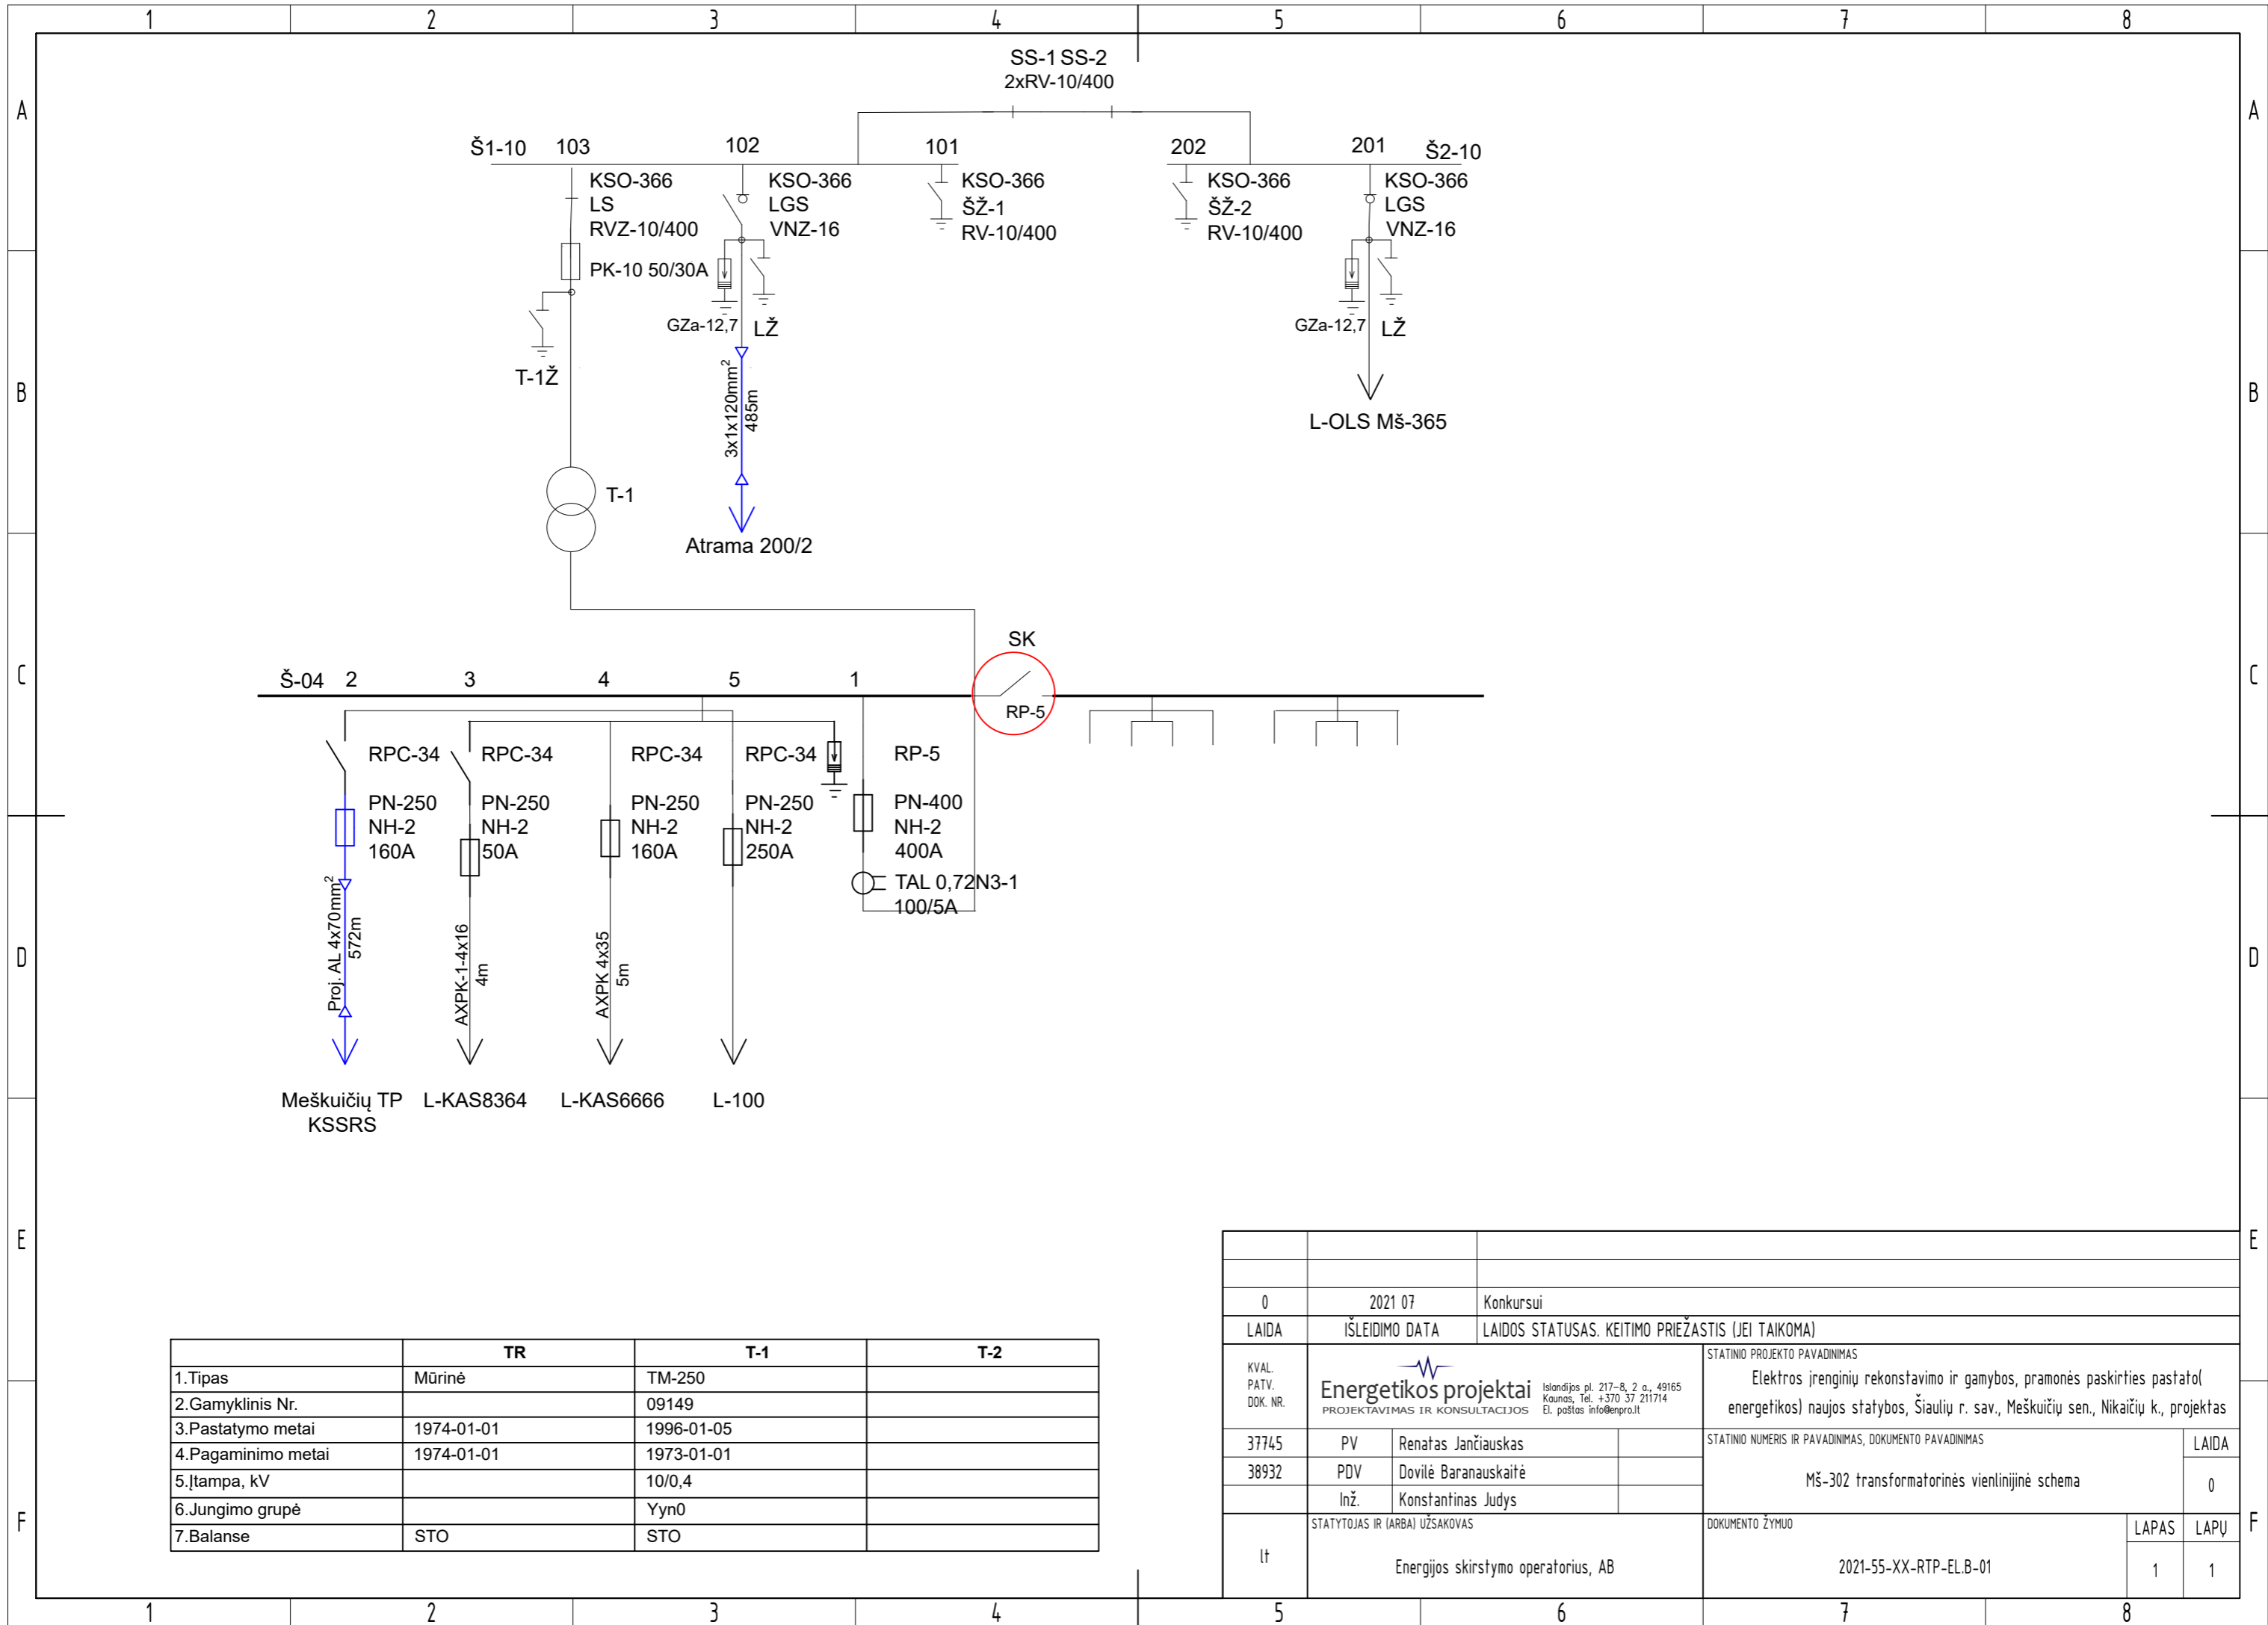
1 2 3 4 5 6 7 8

A

SS-1 SS-2
2xRV-10/400

Š1-10 103 102 101 202 201 Š2-10

KSO-366
LS
RVZ-10/400

PK-10 50/30A

T-1Ž

KSO-366
LGS
VNZ-16

GZa-12,7 LŽ

$3x1x120mm^2$
485m

Atrama 200/2

KSO-366
ŠŽ-1
RV-10/400

KSO-366
ŠŽ-2
RV-10/400

KSO-366
LGS
VNZ-16

GZa-12,7 LŽ

L-OLS Mš-365

B

T-1

C

SK

Š-04 2 3 4 5 1

RP-5

RPC-34 RPC-34 RPC-34 RPC-34 RP-5

PN-250
NH-2
160A

PN-250
NH-2
50A

PN-250
NH-2
160A

PN-250
NH-2
250A

PN-400
NH-2
400A

TAL 0,72N3-1
100/5A

D

Proj. AL $4x70mm^2$
572m

AXPK-1-4x16
4m

AXPK 4x35
5m

Meškuičių TP
KSSRS

L-KAS8364

L-KAS6666

L-100

E

| | TR | T-1 | T-2 |
|---|---|---|---|
| 1.Tipas | Mūrinė | TM-250 | |
| 2.Gamyklinis Nr. | | 09149 | |
| 3.Pastatymo metai | 1974-01-01 | 1996-01-05 | |
| 4.Pagaminimo metai | 1974-01-01 | 1973-01-01 | |
| 5.Įtampa, kV | | 10/0,4 | |
| 6.Jungimo grupė | | Yyn0 | |
| 7.Balanse | STO | STO | |

| 0 | 2021 07 | Konkursui |
|---|---|---|
| LAIDA | IŠLEIDIMO DATA | LAIDOS STATUSAS. KEITIMO PRIEŽASTIS (JEI TAIKOMA) |

KVAL.
PATV.
DOK. NR.

Energetikos projektai
PROJEKTAVIMAS IR KONSULTACIJOS
Islandijos pl. 217-8, 2 a., 49165 Kaunas, Tel. +370 37 211714 El. paštas info@enpro.lt

STATINIO PROJEKTO PAVADINIMAS
Elektros įrenginių rekonstavimo ir gamybos, pramonės paskirties pastato( energetikos) naujos statybos, Šiaulių r. sav., Meškuičių sen., Nikaičių k., projektas

| 37745 | PV | Renatas Jančiauskas |
|---|---|---|
| 38932 | PDV | Dovilė Baranauskaitė |
| | Inž. | Konstantinas Judys |

STATINIO NUMERIS IR PAVADINIMAS, DOKUMENTO PAVADINIMAS
Mš-302 transformatorinės vienlinijinė schema

LAIDA
0

lt

STATYTOJAS IR (ARBA) UŽSAKOVAS
Energijos skirstymo operatorius, AB

DOKUMENTO ŽYMUO
2021-55-XX-RTP-EL.B-01

LAPAS 1
LAPŲ 1

F

1 2 3 4 5 6 7 8